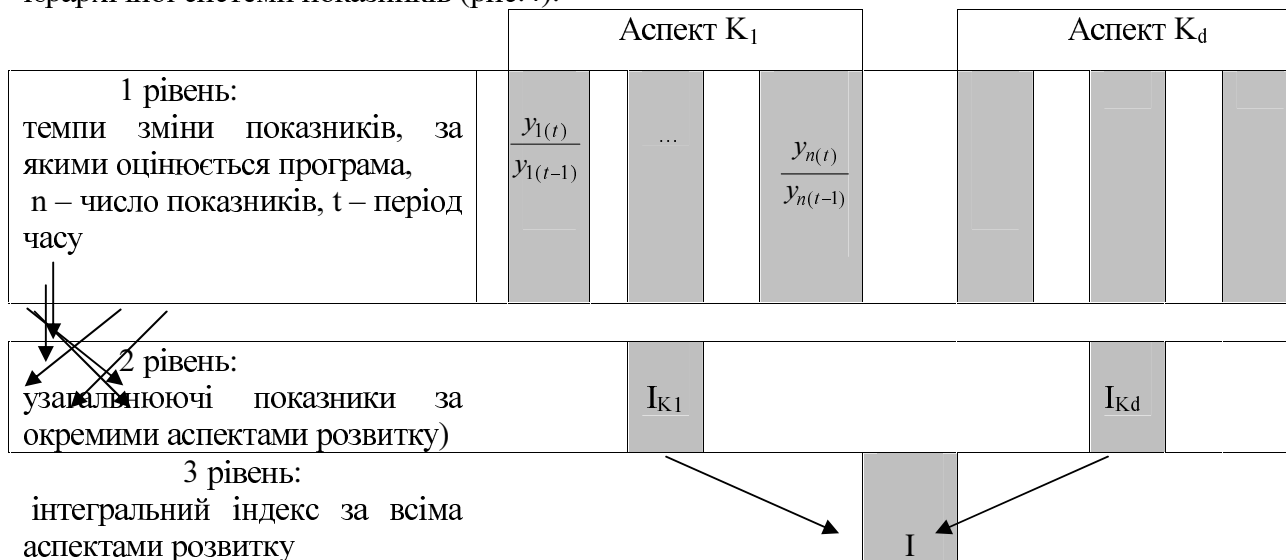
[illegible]

Аспект $K_1$

Аспект $K_d$

1 рівень: темпи зміни показників, за якими оцінюється програма, n – число показників, t – період часу

$\frac{y_{1(t)}}{y_{1(t-1)}}$

…

$\frac{y_{n(t)}}{y_{n(t-1)}}$

2 рівень: узагальнюючі показники за окремими аспектами розвитку)

$I_{K1}$

$I_{Kd}$

3 рівень: інтегральний індекс за всіма аспектами розвитку

I